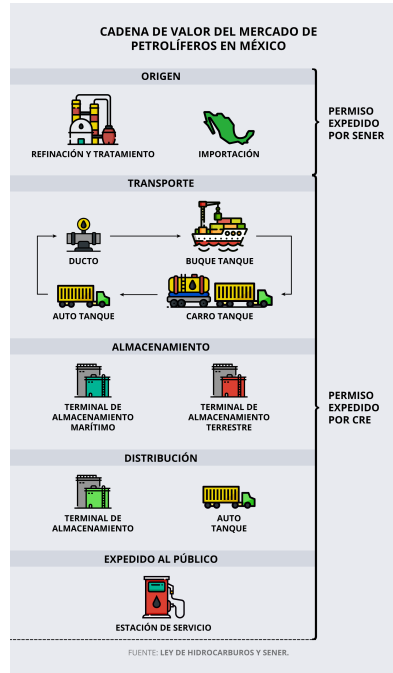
CADENA DE VALOR DEL MERCADO DE PETROLÍFEROS EN MÉXICO

ORIGEN

REFINACIÓN Y TRATAMIENTO

IMPORTACIÓN

PERMISO EXPEDIDO POR SENER

TRANSPORTE

DUCTO

BUQUE TANQUE

AUTO TANQUE

CARRO TANQUE

ALMACENAMIENTO

TERMINAL DE ALMACENAMIENTO MARÍTIMO

TERMINAL DE ALMACENAMIENTO TERRESTRE

PERMISO EXPEDIDO POR CRE

DISTRIBUCIÓN

TERMINAL DE ALMACENAMIENTO

AUTO TANQUE

EXPEDIDO AL PÚBLICO

ESTACIÓN DE SERVICIO

FUENTE: LEY DE HIDROCARBUROS Y SENER.